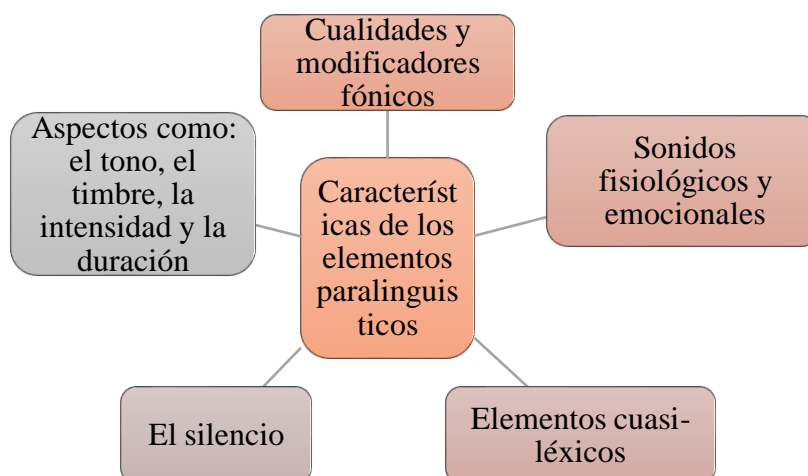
Cualidades y modificadores fónicos

Aspectos como: el tono, el timbre, la intensidad y la duración

Características de los elementos paralinguisticos

Sonidos fisiológicos y emocionales

El silencio

Elementos cuasi-léxicos